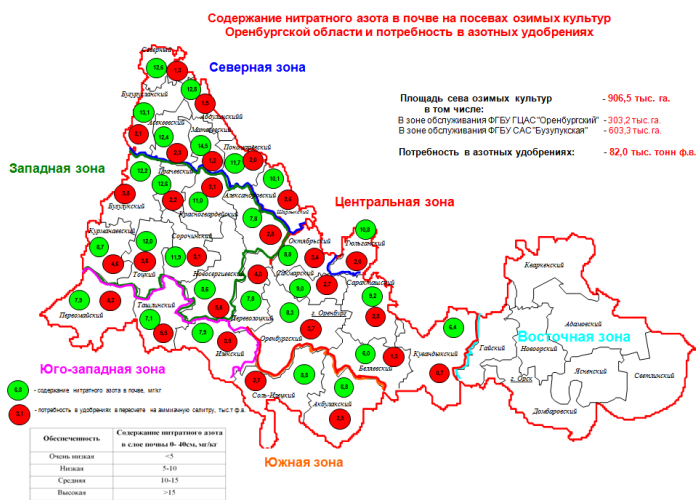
Содержание нитратного азота в почве на посевах озимых культур Оренбургской области и потребность в азотных удобрениях

Северная зона

Площадь сева озимых культур в том числе: - 906,5 тыс. га.
В зоне обслуживания ФГБУ ГЦАС "Оренбургский" - 303,2 тыс. га.
В зоне обслуживания ФГБУ САС "Бузулукская" - 603,3 тыс. га.

Потребность в азотных удобрениях: - 82,0 тыс. тонн ф.в.

Западная зона

Центральная зона

Восточная зона

Юго-западная зона

Южная зона

Северный
Бугурусланский
Абдулинский
Асекеевский
Матвеевский
Пономаревский
Грачевский
Шарлыкский
Бузулукский
Александровский
Красногвардейский
Курманаевский
Сорочинский
Октябрьский
Тюльганский
Тоцкий
Новосергиевский
Сакмарский
Первомайский
Ташлинский
Переволоцкий
Саракташский
Илекский
Оренбургский
Кувандыкский
Беляевский
Соль-Илецкий
Акбулакский
Гайский
г. Орск
Новоорский
Кваркенский
Адамовский
Ясненский
Светлинский
Домбаровский
г. Оренбург

12,6
1,9
13,1
1,8
12,4
14,5
2,0
2,9
11,7
2,0
12,2
12,9
1,0
10,1
3,9
2,3
11,0
2,0
2,5
7,5
8,7
10,0
5,7
13,0
8,8
3,4
0,9
3,5
11,9
3,1
4,1
5,7
9,2
7,9
6,8
8,6
0,0
7,1
6,3
7,3
3,3
3,8
2,8
6,4
7,9
7,8
6,0
7,5
5,7
8,8
5,7
6,7
5,8
7,5

6,3 - содержание нитратного азота в почве, мг/кг
5,1 - потребность в удобрениях в пересчете на аммиачную селитру, тыс.т ф.в.

| Обеспеченность | Содержание нитратного азота в слое почвы 0- 40см, мг/кг |
|---|---|
| Очень низкая | <5 |
| Низкая | 5-10 |
| Средняя | 10-15 |
| Высокая | >15 |